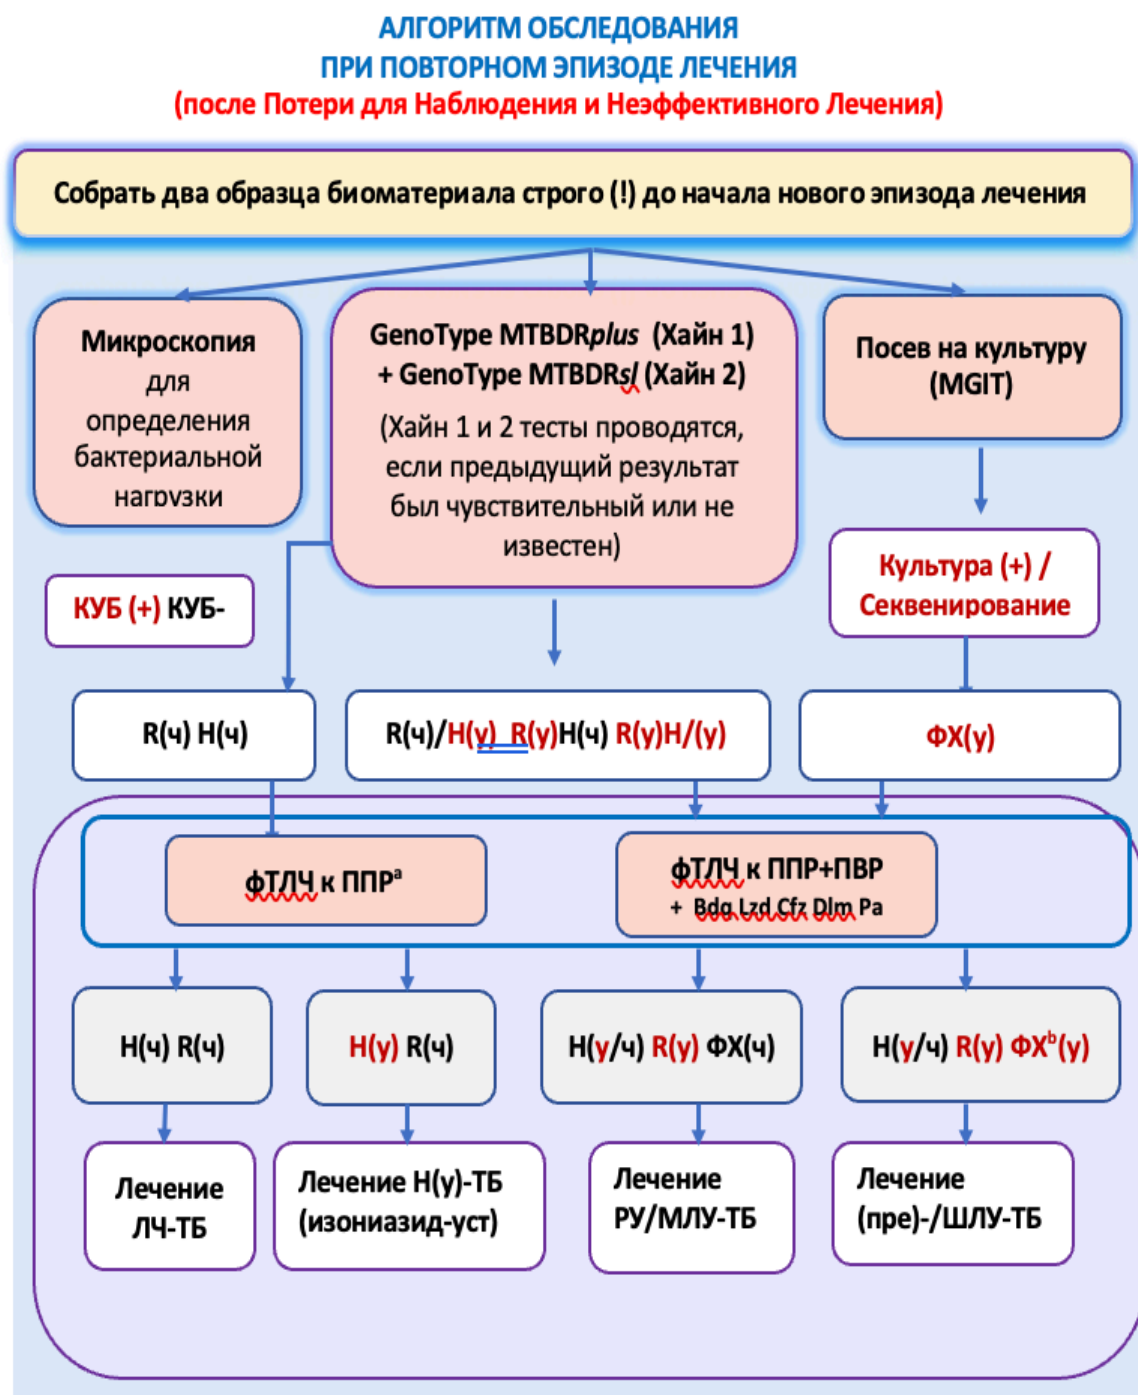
АЛГОРИТМ ОБСЛЕДОВАНИЯ
ПРИ ПОВТОРНОМ ЭПИЗОДЕ ЛЕЧЕНИЯ
(после Потери для Наблюдения и Неэффективного Лечения)

Собрать два образца биоматериала строго (!) до начала нового эпизода лечения

Микроскопия для определения бактериальной нагрузки

GenoType MTBDR*plus* (Хайн 1) + GenoType MTBDR*sl* (Хайн 2)
(Хайн 1 и 2 тесты проводятся, если предыдущий результат был чувствительный или не известен)

Посев на культуру (MGIT)

КУБ (+) КУБ-

Культура (+) / Секвенирование

R(ч) H(ч)

R(ч)/H(у) R(у)H(ч) R(у)H/(у)

ФХ(у)

ФТЛЧ к ППР$^a$

ФТЛЧ к ППР+ПВР
+ Bdq Lzd Cfz Dlm Pa

H(ч) R(ч)

H(у) R(ч)

H(у/ч) R(у) ФХ(ч)

H(у/ч) R(у) ФХ$^b$(у)

Лечение ЛЧ-ТБ

Лечение H(у)-ТБ (изониазид-уст)

Лечение РУ/МЛУ-ТБ

Лечение (пре)-/ШЛУ-ТБ